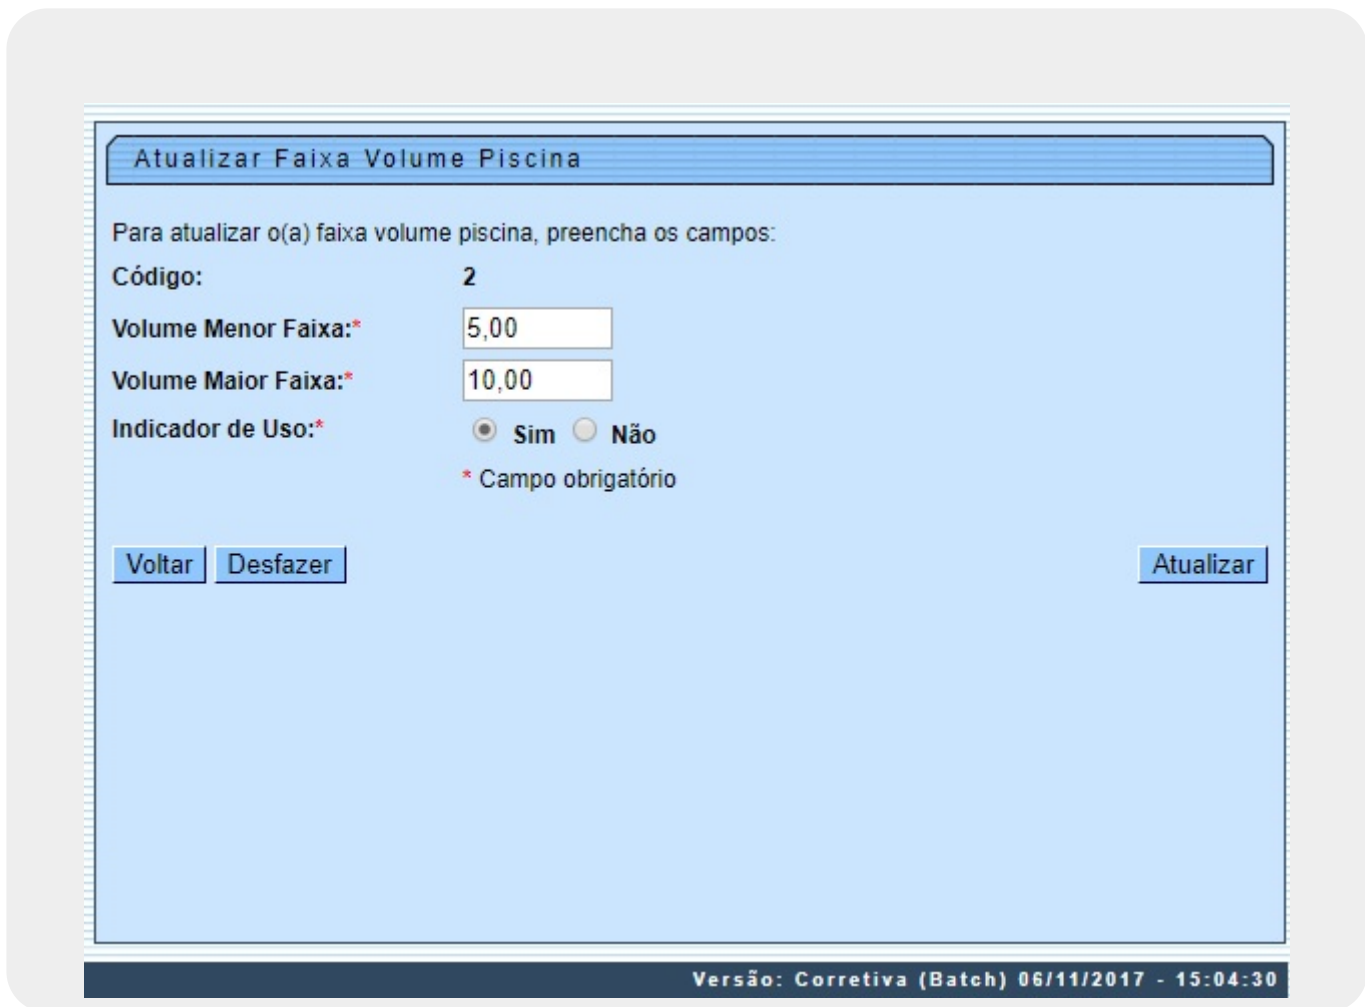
Atualizar Faixa Volume Piscina

Para atualizar o(a) faixa volume piscina, preencha os campos:

Código: 2

Volume Menor Faixa:* 5,00

Volume Maior Faixa:* 10,00

Indicador de Uso:* Sim Não

* Campo obrigatório

Voltar Desfazer Atualizar

Versão: Corretiva (Batch) 06/11/2017 - 15:04:30